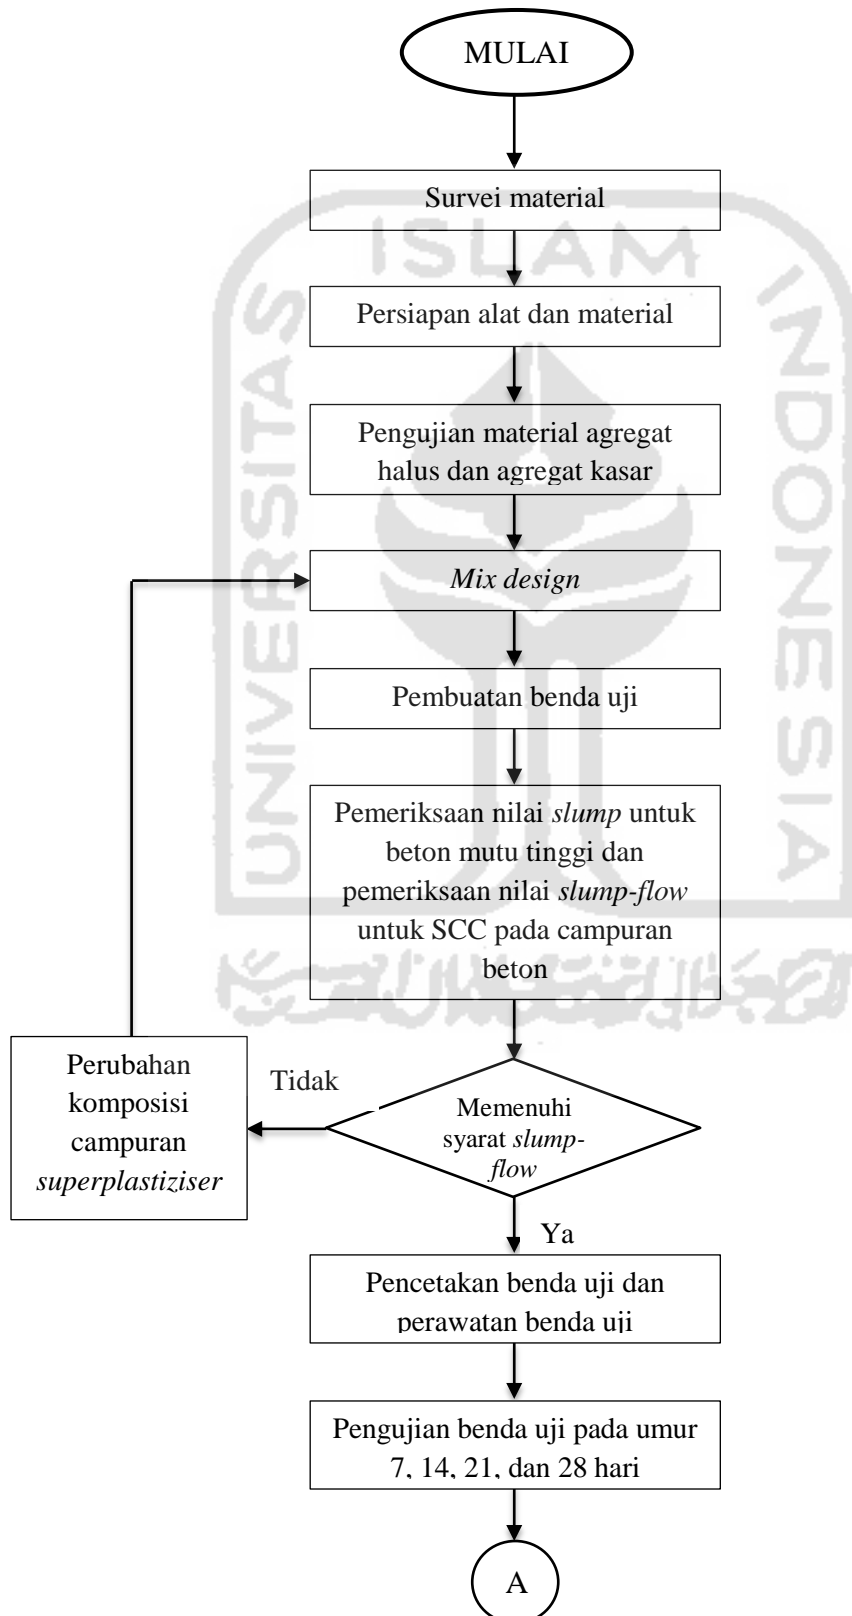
MULAI

Survei material

Persiapan alat dan material

Pengujian material agregat halus dan agregat kasar

*Mix design*

Pembuatan benda uji

Pemeriksaan nilai *slump* untuk beton mutu tinggi dan pemeriksaan nilai *slump-flow* untuk SCC pada campuran beton

Memenuhi syarat *slump-flow*

Tidak

Perubahan komposisi campuran *superplastiziser*

Ya

Pencetakan benda uji dan perawatan benda uji

Pengujian benda uji pada umur 7, 14, 21, dan 28 hari

A